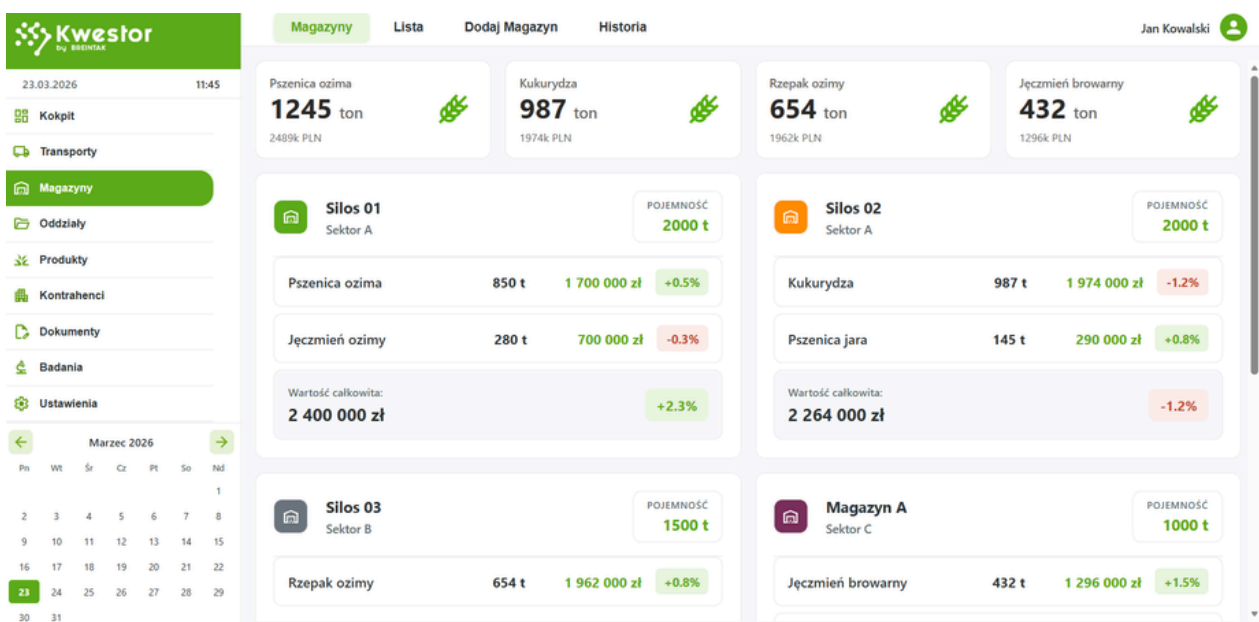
Kwestor
by BREINTAK

23.03.2026 11:45

Kokpit
Transporty
Magazyny
Oddziały
Produkty
Kontrahenci
Dokumenty
Badania
Ustawienia

Marzec 2026

| Pn | Wt | Śr | Cz | Pt | So | Nd |
|---|---|---|---|---|---|---|
| | | | | | | 1 |
| 2 | 3 | 4 | 5 | 6 | 7 | 8 |
| 9 | 10 | 11 | 12 | 13 | 14 | 15 |
| 16 | 17 | 18 | 19 | 20 | 21 | 22 |
| 23 | 24 | 25 | 26 | 27 | 28 | 29 |
| 30 | 31 | | | | | |

Magazyny Lista Dodaj Magazyn Historia

Jan Kowalski

Pszenica ozima
1245 ton
2489k PLN

Kukurydza
987 ton
1974k PLN

Rzepak ozimy
654 ton
1962k PLN

Jęczmień browarny
432 ton
1296k PLN

Silos 01
Sektor A
POJEMNOŚĆ
2000 t

| Pszenica ozima | 850 t | 1 700 000 zł | +0.5% |
|---|---|---|---|
| Jęczmień ozimy | 280 t | 700 000 zł | -0.3% |

Wartość całkowita:
2 400 000 zł
+2.3%

Silos 02
Sektor A
POJEMNOŚĆ
2000 t

| Kukurydza | 987 t | 1 974 000 zł | -1.2% |
|---|---|---|---|
| Pszenica jara | 145 t | 290 000 zł | +0.8% |

Wartość całkowita:
2 264 000 zł
-1.2%

Silos 03
Sektor B
POJEMNOŚĆ
1500 t

| Rzepak ozimy | 654 t | 1 962 000 zł | +0.8% |
|---|---|---|---|

Magazyn A
Sektor C
POJEMNOŚĆ
1000 t

| Jęczmień browarny | 432 t | 1 296 000 zł | +1.5% |
|---|---|---|---|